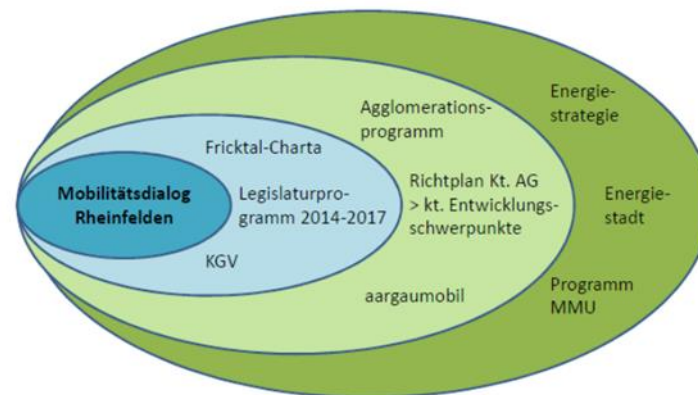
Mobilitätsdialog Rheinfelden

Fricktal-Charta

Legislaturprogramm 2014-2017

KGV

Agglomerationsprogramm

Richtplan Kt. AG > kt. Entwicklungsschwerpunkte

aargaumobil

Energiestrategie

Energiestadt

Programm MMU